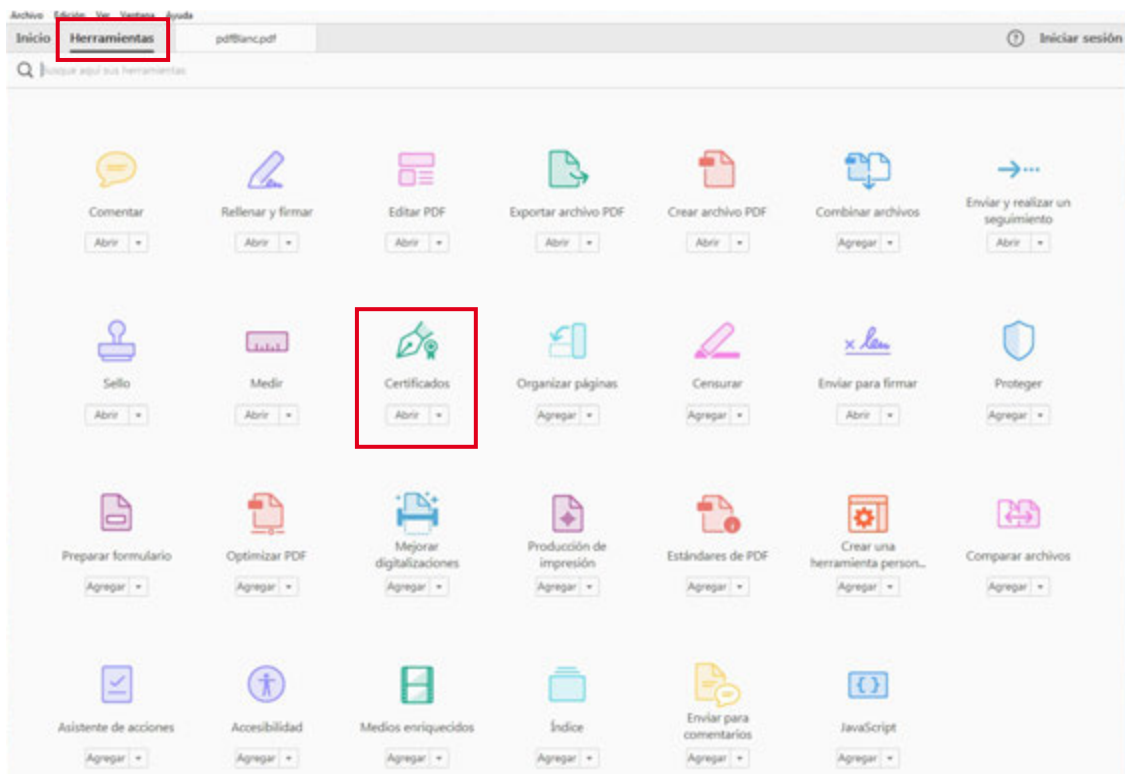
Archivo Edición Ver Ventana Ayuda

Inicio Herramientas pdfBlanc.pdf

Iniciar sesión

Busque aquí sus herramientas

Comentar
Abrir

Rellenar y firmar
Abrir

Editar PDF
Abrir

Exportar archivo PDF
Abrir

Crear archivo PDF
Abrir

Combinar archivos
Agregar

Enviar y realizar un seguimiento
Abrir

Sello
Abrir

Medir
Abrir

Certificados
Abrir

Organizar páginas
Agregar

Censurar
Agregar

Enviar para firmar
Abrir

Proteger
Agregar

Preparar formulario
Agregar

Optimizar PDF
Agregar

Mejorar digitalizaciones
Agregar

Producción de impresión
Agregar

Estándares de PDF
Agregar

Crear una herramienta person...
Agregar

Comparar archivos
Agregar

Asistente de acciones
Agregar

Accesibilidad
Agregar

Medios enriquecidos
Agregar

Índice
Agregar

Enviar para comentarios
Agregar

JavaScript
Agregar